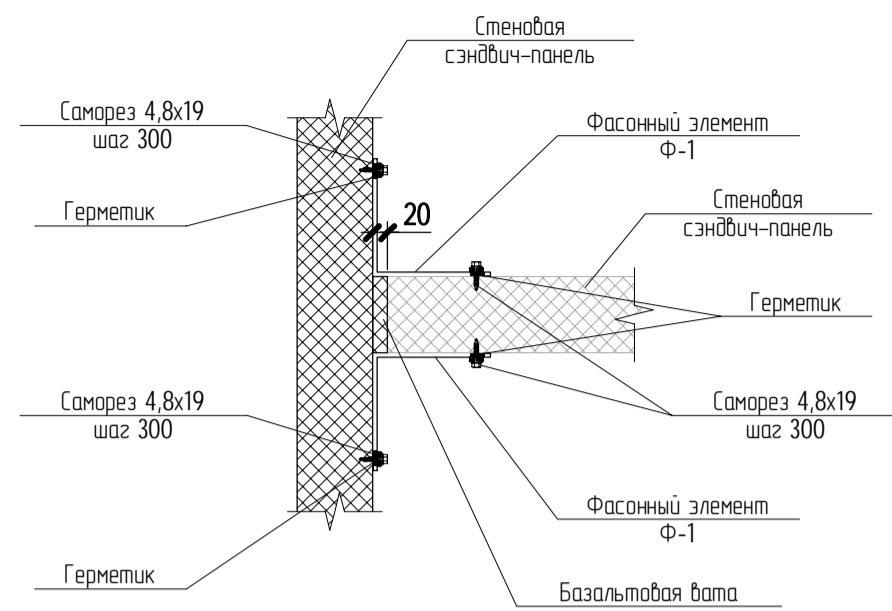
Стеновая
сэндвич-панель

Саморез 4,8х19
шаг 300

Фасонный элемент
Ф-1

Герметик

20

Стеновая
сэндвич-панель

Герметик

Саморез 4,8х19
шаг 300

Саморез 4,8х19
шаг 300

Фасонный элемент
Ф-1

Герметик

Базальтовая вата